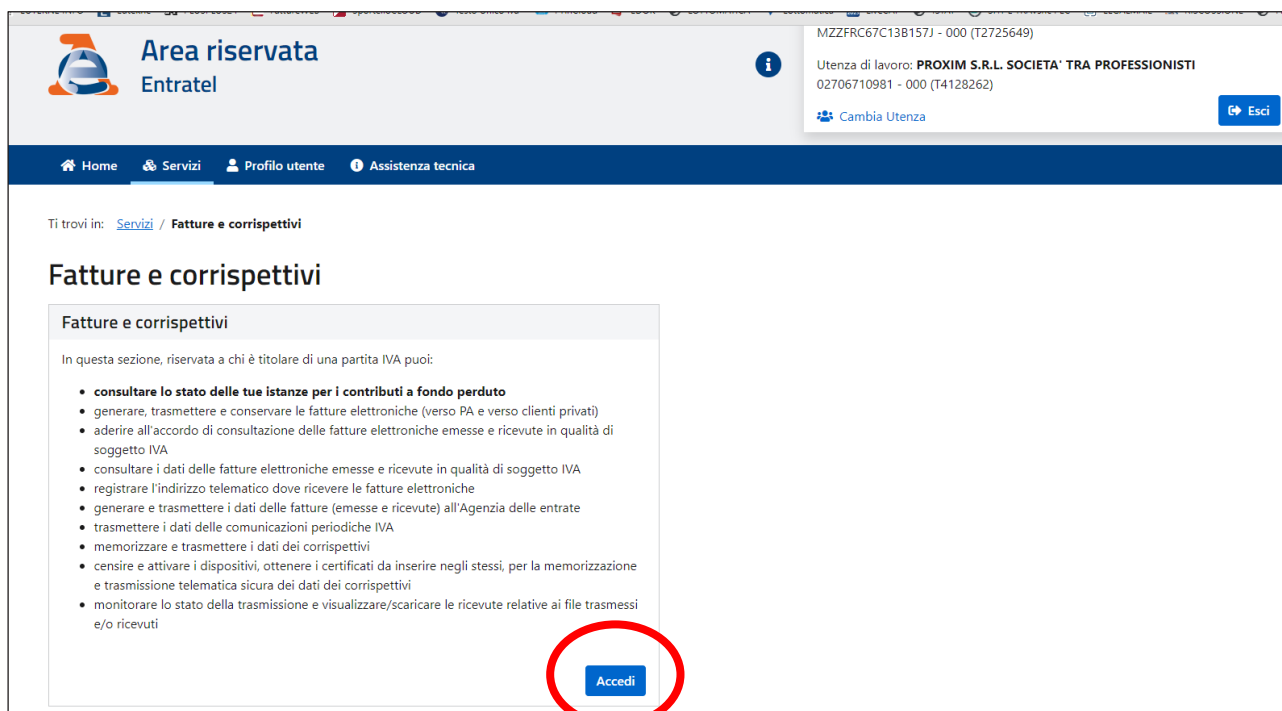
Area riservata
Entratel

MZZFRC67C13B157J - 000 (T2725649)

Utenza di lavoro: PROXIM S.R.L. SOCIETA' TRA PROFESSIONISTI
02706710981 - 000 (T4128262)

Cambia Utenza

Esci

Home   Servizi   Profilo utente   Assistenza tecnica

Ti trovi in: Servizi / Fatture e corrispettivi

Fatture e corrispettivi

Fatture e corrispettivi

In questa sezione, riservata a chi è titolare di una partita IVA puoi:

- **consultare lo stato delle tue istanze per i contributi a fondo perduto**
- generare, trasmettere e conservare le fatture elettroniche (verso PA e verso clienti privati)
- aderire all'accordo di consultazione delle fatture elettroniche emesse e ricevute in qualità di soggetto IVA
- consultare i dati delle fatture elettroniche emesse e ricevute in qualità di soggetto IVA
- registrare l'indirizzo telematico dove ricevere le fatture elettroniche
- generare e trasmettere i dati delle fatture (emesse e ricevute) all'Agenzia delle entrate
- trasmettere i dati delle comunicazioni periodiche IVA
- memorizzare e trasmettere i dati dei corrispettivi
- censire e attivare i dispositivi, ottenere i certificati da inserire negli stessi, per la memorizzazione e trasmissione telematica sicura dei dati dei corrispettivi
- monitorare lo stato della trasmissione e visualizzare/scaricare le ricevute relative ai file trasmessi e/o ricevuti

Accedi